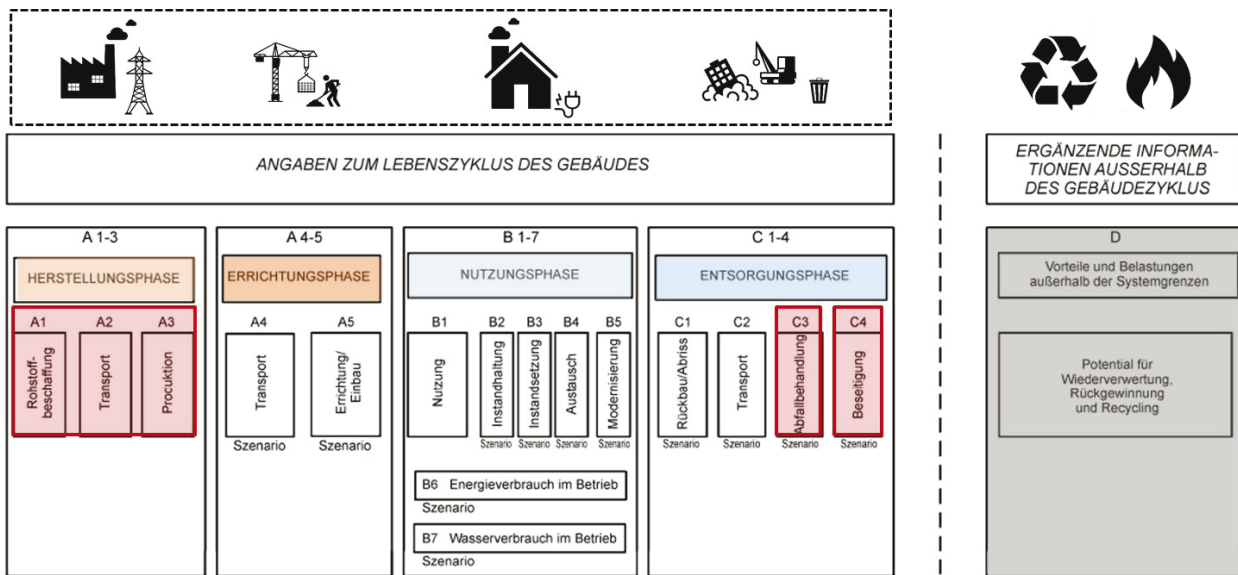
ANGABEN ZUM LEBENSZYKLUS DES GEBÄUDES

ERGÄNZENDE INFORMATIONEN AUSSERHALB DES GEBÄUDEZYKLUS

A 1-3

HERSTELLUNGSPHASE

A1 A2 A3

Rohstoffbeschaffung

Transport

Procuktion

A 4-5

ERRICHTUNGSPHASE

A4 A5

Transport

Errichtung/ Einbau

Szenario Szenario

B 1-7

NUTZUNGSPHASE

B1 B2 B3 B4 B5

Nutzung

Instandhaltung

Instandsetzung

Austausch

Modernisierung

Szenario Szenario Szenario Szenario

B6 Energieverbrauch im Betrieb

Szenario

B7 Wasserverbrauch im Betrieb

Szenario

C 1-4

ENTSORGUNGSPHASE

C1 C2 C3 C4

Rückbau/Abriss

Transport

Abfallbehandlung

Beseitigung

Szenario Szenario Szenario Szenario

D

Vorteile und Belastungen außerhalb der Systemgrenzen

Potential für Wiederverwertung, Rückgewinnung und Recycling